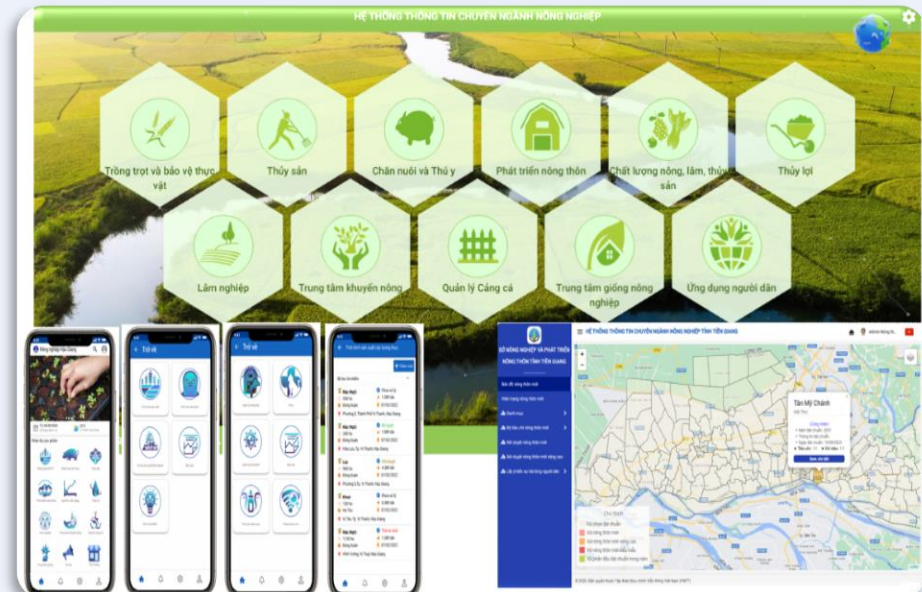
HỆ THỐNG THÔNG TIN CHUYÊN NGÀNH NÔNG NGHIỆP

Trồng trọt và bảo vệ thực vật

Thủy sản

Chăn nuôi và Thú y

Phát triển nông thôn

Chất lượng nông, lâm, thủy sản

Thủy lợi

Lâm nghiệp

Trung tâm khuyến nông

Quản lý Cảng cá

Trung tâm giống nông nghiệp

Ứng dụng người dân

Nông nghiệp Hậu Giang

Trở về

Trở về

HỆ THỐNG THÔNG TIN CHUYÊN NGÀNH NÔNG NGHIỆP TỈNH TIỀN GIANG

SỞ NÔNG NGHIỆP VÀ PHÁT TRIỂN NÔNG THÔN TỈNH TIỀN GIANG

Tân Mỹ Chánh

Chú thích